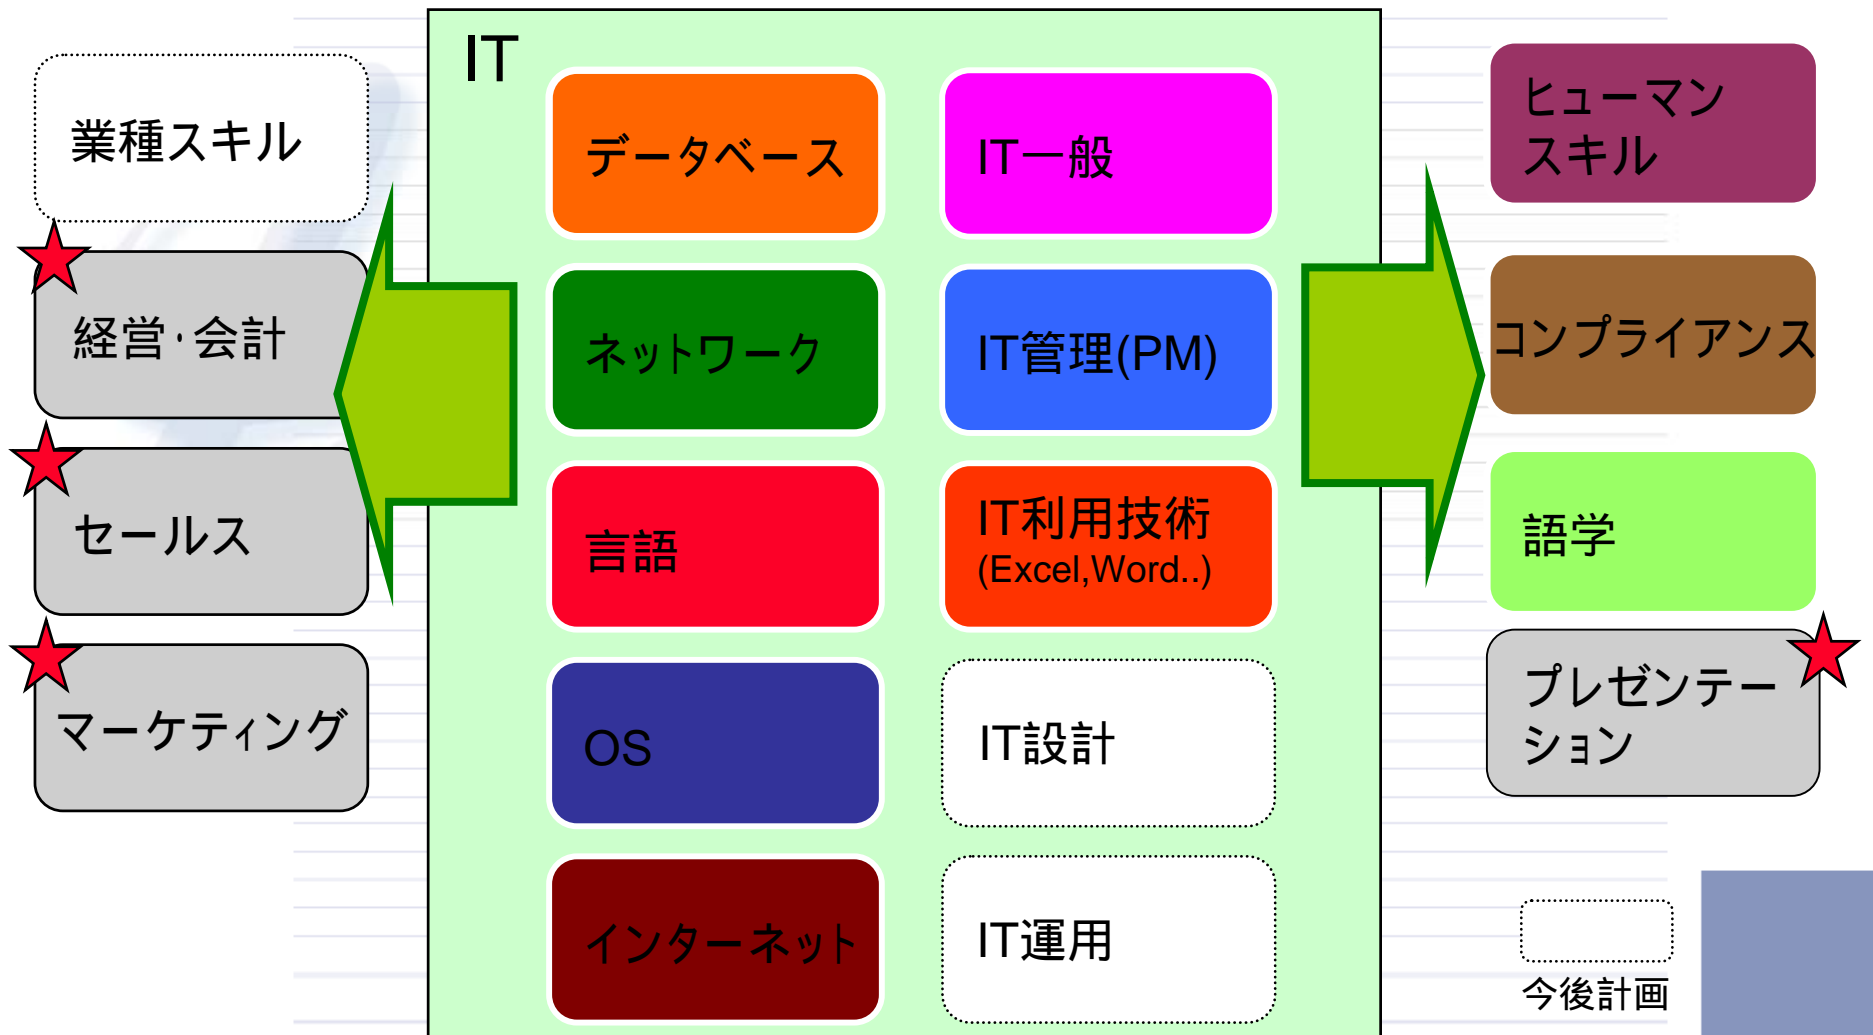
業種スキル

経営·会計

セールス

マーケティング

IT

データベース

IT一般

ネットワーク

IT管理(PM)

言語

IT利用技術 (Excel,Word..)

OS

IT設計

インターネット

IT運用

ヒューマンスキル

コンプライアンス

語学

プレゼンテーション

今後計画